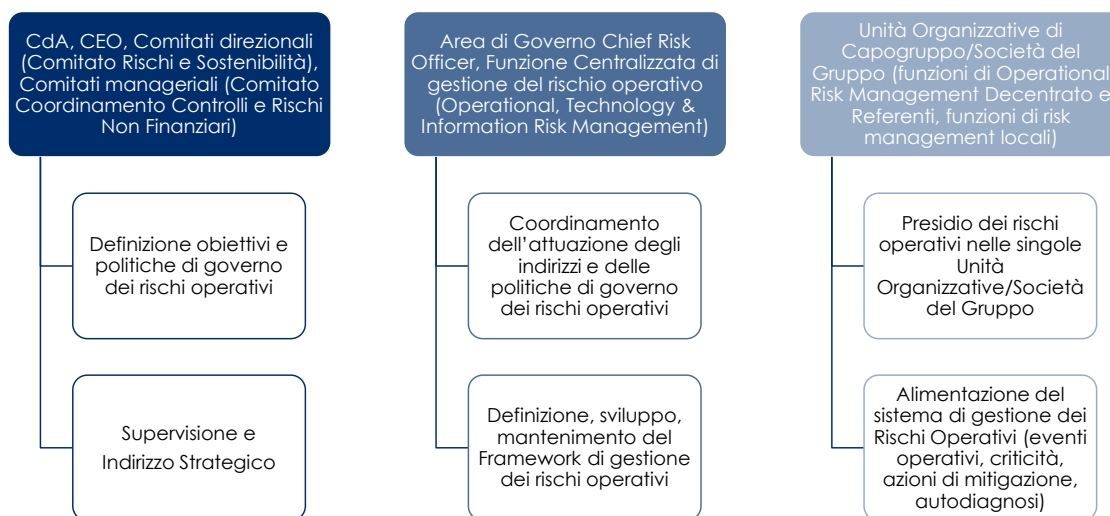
CdA, CEO, Comitati direzionali (Comitato Rischi e Sostenibilità), Comitati manageriali (Comitato Coordinamento Controlli e Rischi Non Finanziari)

Definizione obiettivi e politiche di governo dei rischi operativi

Supervisione e Indirizzo Strategico

Area di Governo Chief Risk Officer, Funzione Centralizzata di gestione del rischio operativo (Operational, Technology & Information Risk Management)

Coordinamento dell'attuazione degli indirizzi e delle politiche di governo dei rischi operativi

Definizione, sviluppo, mantenimento del Framework di gestione dei rischi operativi

Unità Organizzative di Capogruppo/Società del Gruppo (funzioni di Operational Risk Management Decentrato e Referenti, funzioni di risk management locali)

Presidio dei rischi operativi nelle singole Unità Organizzative/Società del Gruppo

Alimentazione del sistema di gestione dei Rischi Operativi (eventi operativi, criticità, azioni di mitigazione, autodiagnosi)